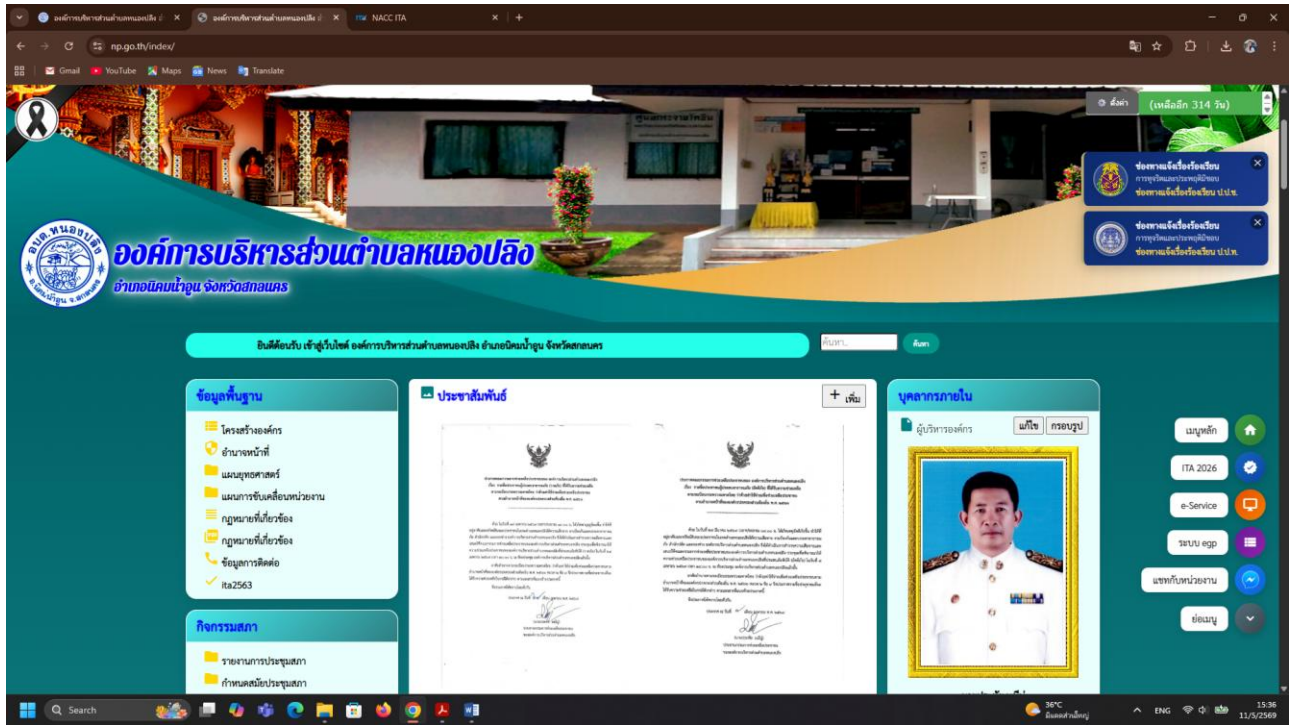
องค์การบริหารส่วนตำบลหนองปลิง × | องค์การบริหารส่วนตำบลหนองปลิง × | NACC ITA ×

np.go.th/index/

Gmail YouTube Maps News Translate

ตั้งค่า (เหลืออีก 314 วัน)

ช่องทางแจ้งเรื่องร้องเรียน
การทุจริตและประพฤติมิชอบ
ช่องทางแจ้งเรื่องร้องเรียน ป.ป.ช.

ช่องทางแจ้งเรื่องร้องเรียน
การทุจริตและประพฤติมิชอบ
ช่องทางแจ้งเรื่องร้องเรียน ป.ป.ท.

อบต.หนองปลิง
อ.นิคมน้ำอูน จ.สกลนคร

องค์การบริหารส่วนตำบลหนองปลิง
อำเภอนิคมน้ำอูน จังหวัดสกลนคร

ยินดีต้อนรับ เข้าสู่เว็บไซต์ องค์การบริหารส่วนตำบลหนองปลิง อำเภอนิคมน้ำอูน จังหวัดสกลนคร

ค้นหา...
ค้นหา

ข้อมูลพื้นฐาน
โครงสร้างองค์กร
อำนาจหน้าที่
แผนยุทธศาสตร์
แผนการขับเคลื่อนหน่วยงาน
กฎหมายที่เกี่ยวข้อง
กฎหมายที่เกี่ยวข้อง
ข้อมูลการติดต่อ
ita2563

กิจกรรมสภา
รายงานการประชุมสภา
กำหนดสมัยประชุมสภา

ประชาสัมพันธ์
+ เพิ่ม

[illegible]

บุคลากรภายใน
ผู้บริหารองค์กร
แก้ไข
กรอบรูป

เมนูหลัก
ITA 2026
e-Service
ระบบ egp
แชทกับหน่วยงาน
ย่อเมนู

Search
36°C
ENG
15:36
11/5/2569